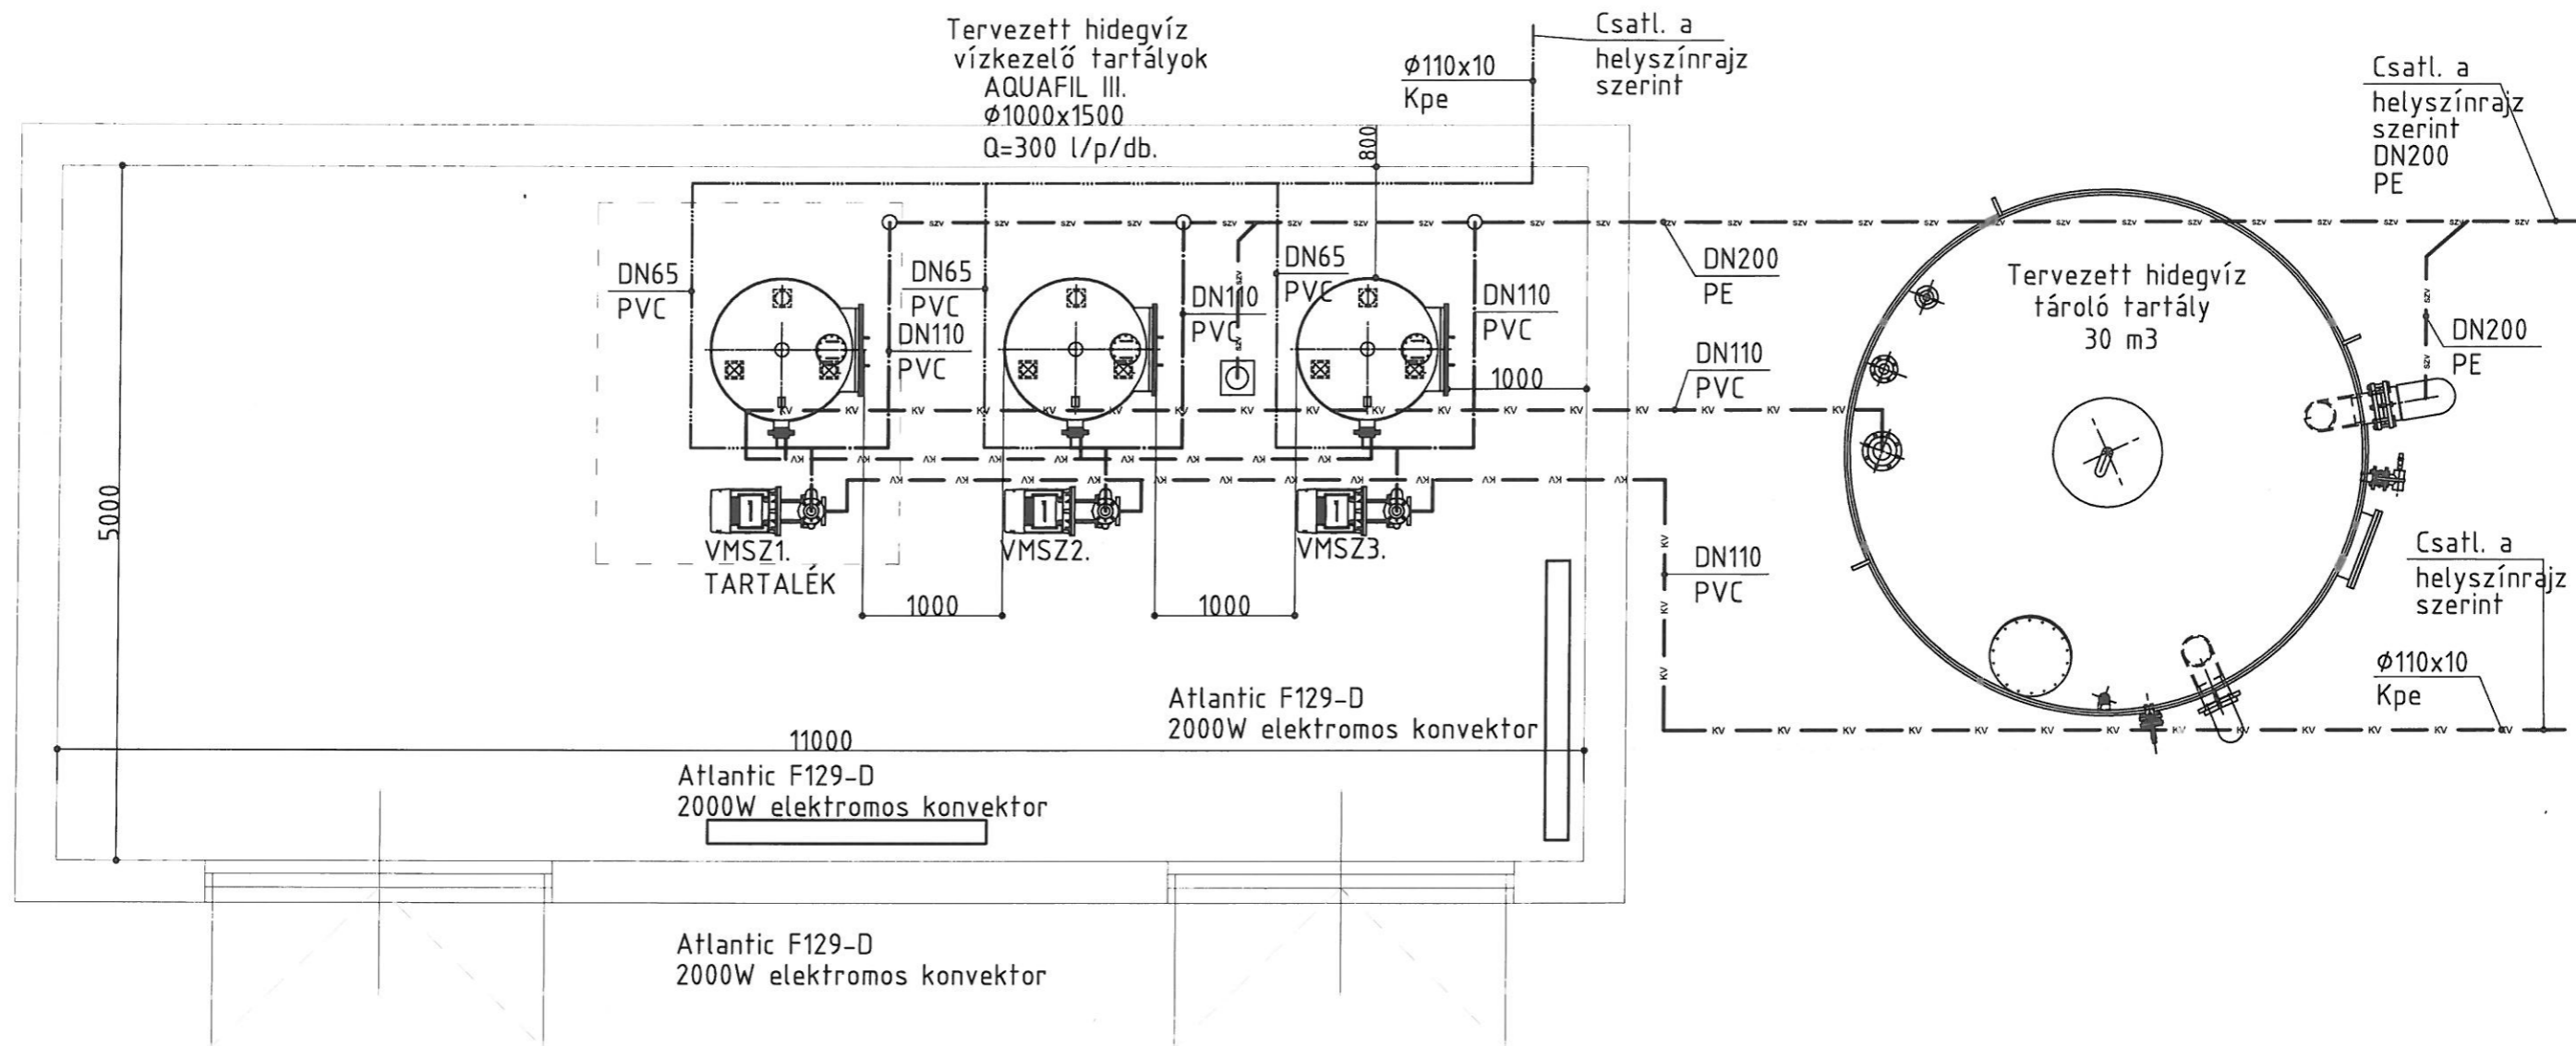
Tervezett hidegvíz vízkezelő tartályok AQUAFIL III. $\phi$1000x1500 Q=300 l/p/db.

$\phi$110x10
Kpe

Csatl. a helyszínrajz szerint

Csatl. a helyszínrajz szerint DN200 PE

800

DN65
PVC

DN65
PVC

DN110
PVC

DN110
PVC

DN65
PVC

DN110
PVC

DN200
PE

Tervezett hidegvíz tároló tartály 30 m3

DN200
PE

DN110
PVC

1000

5000

VMSZ1.
TARTALÉK

VMSZ2.

VMSZ3.

1000

1000

DN110
PVC

Csatl. a helyszínrajz szerint

$\phi$110x10
Kpe

Atlantic F129-D
2000W elektromos konvektor

11000

Atlantic F129-D
2000W elektromos konvektor

Atlantic F129-D
2000W elektromos konvektor